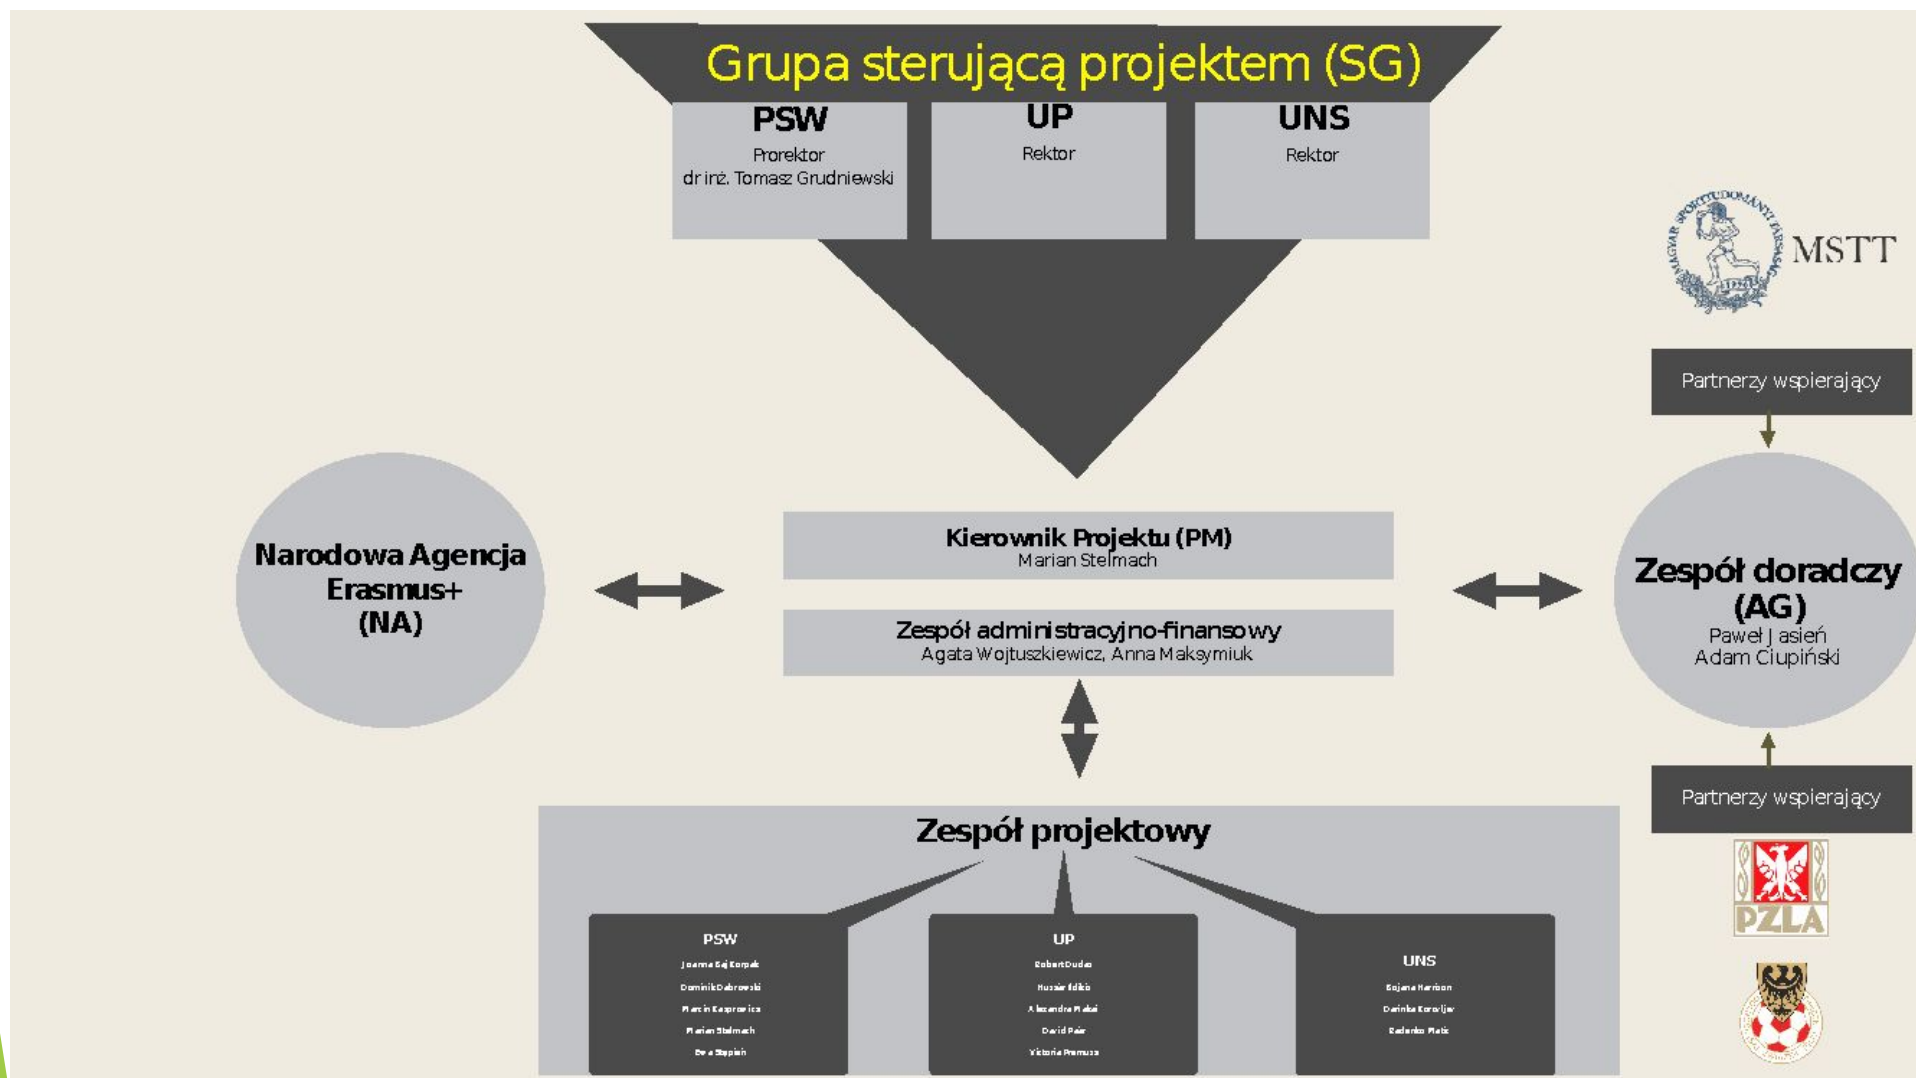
Grupa sterującą projektem (SG)

PSW
Prorektor
dr inż. Tomasz Grudniewski

UP
Rektor

UNS
Rektor

MSTT

Partnerzy wspierający

Narodowa Agencja Erasmus+ (NA)

Kierownik Projektu (PM)
Marian Stelmach

Zespół administracyjno-finansowy
Agata Wojtuszkiewicz, Anna Maksymiuk

Zespół doradczy (AG)
Paweł Jasień
Adam Ciupiński

Partnerzy wspierający

PZLA

Zespół projektowy

PSW
Joanna Baj Korpak
Dominik Dabrowski
Marcin Kasprowicz
Marian Stelmach
Ewa Stępień

UP
Robert Dudas
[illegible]
Alexandra Makai
David Pair
Viktoria Premusz

UNS
Bojana Harrison
Darinka Korovljev
Radenko Matic